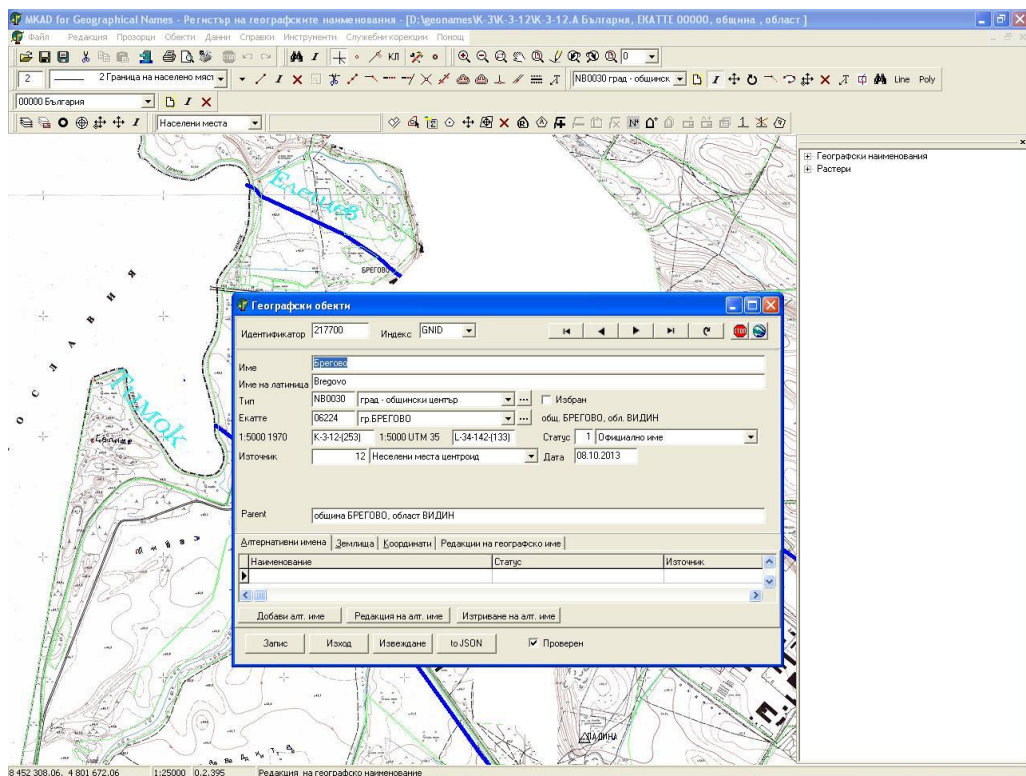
MKAD for Geographical Names - Регистър на географските наименования - [D:\geonames\K-3\K-3-12\K-3-12.А България, ЕКАТТЕ 00000, община , област ]

Файл Редакция Прозорци Обекти Данни Справки Инструменти Служебни корекции Помощ

2 2 Граница на населено място NB0030 град - общински Line Poly

00000 България

Населени места

Географски наименования
Растери

Елешов

БРЕГОВО

Тимок

Географски обекти

Идентификатор 217700 Индекс GNID

Име Брегово
Име на латиница Bregovo
Тип NB0030 град - общински център Избран
Екатте 06224 гр.БРЕГОВО общ. БРЕГОВО, обл. ВИДИН
1:5000 1970 K-3-12-(253) 1:5000 UTM 35 L-34-142-(133) Статус 1 Официално име
Източник 12 Населени места центроид Дата 08.10.2013

Parent община БРЕГОВО, област ВИДИН

Алтернативни имена | Землища | Координати | Редакции на географско име

| Наименование | Статус | Източник |
|---|---|---|
| | | |

Добави алт. име Редакция на алт. име Изтриване на алт. име

Запис Изход Извеждане to JSON Проверен

ДЪДИНА

8 452 308.06, 4 801 672.06 1:25000 0.2,395 Редакция на географско наименование